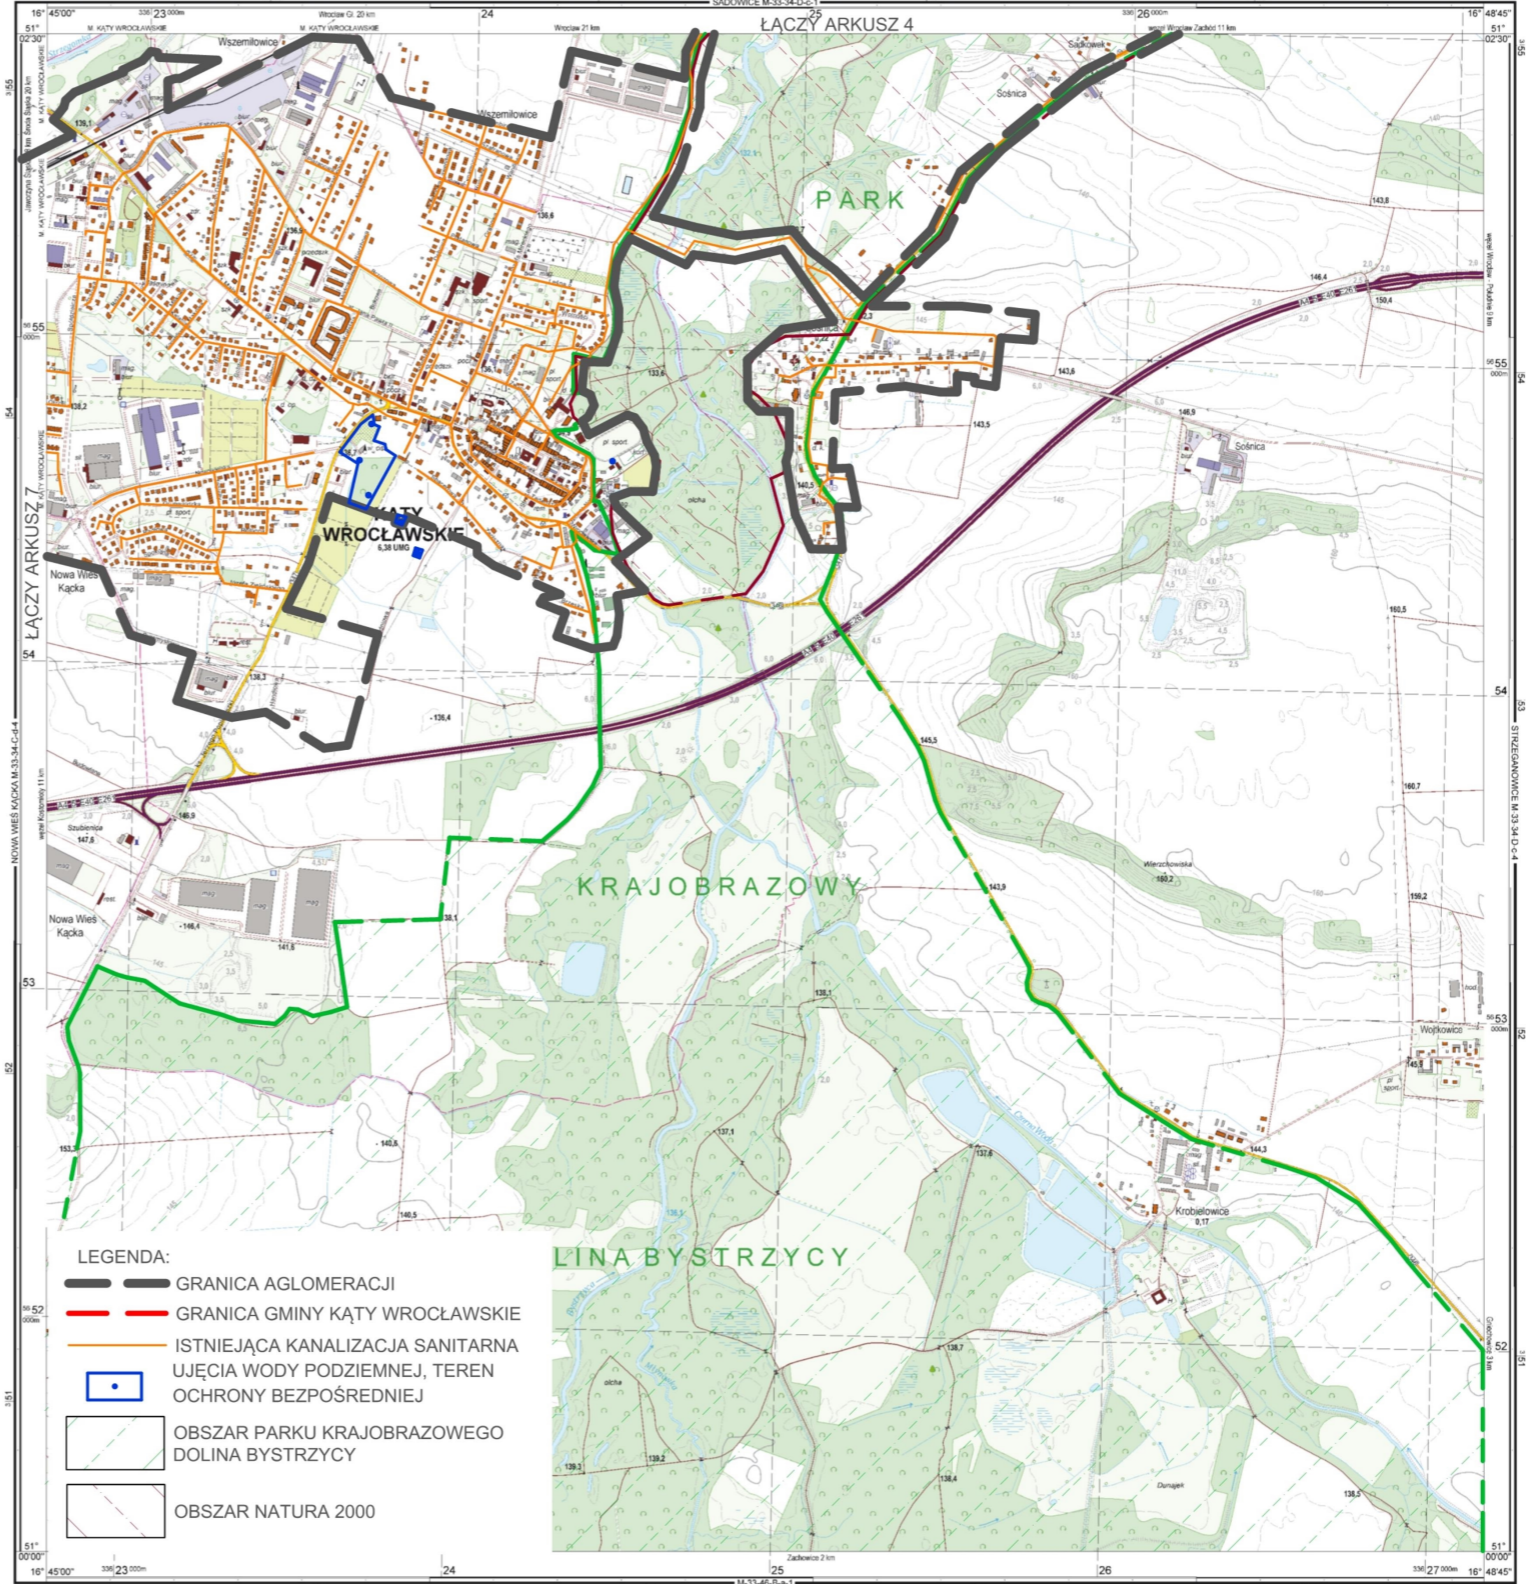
ŁĄCZY ARKUSZ 4

ŁĄCZY ARKUSZ 7

SADOWICE M-33-34-D-c-1

STRZEGANOWICE M-33-34-D-c-4

NOWA WIEŚ KĄCKA M-33-34-C-d-4

Wszemiłowice

Wszemiłowice

Sadkówek

Sośnica

Sośnica

PARK

KRAJOBRAZOWY

LINA BYSTRZYCY

KĄTY WROCŁAWSKIE

6,38 UMG

Nowa Wieś Kącka

Nowa Wieś Kącka

Szubienica

Wierzchowiska

Wojtkowice

Krobielowice

Dunajek

16° 45'00"

16° 48'45"

51° 02'30"

51° 00'00"

23

24

25

26

27

55

54

53

52

139,1

136,6

138,2

133,6

143,6

143,5

146,9

140,5

146,4

150,4

143,8

160,5

145,5

136,4

138,3

146,9

147,6

146,4

141,5

143,9

160,7

159,2

160,2

138,1

137,1

137,6

140,6

140,5

153,3

138,7

139,3

139,2

138,4

138,5

144,3

0,17

LEGENDA:

GRANICA AGLOMERACJI

GRANICA GMINY KĄTY WROCŁAWSKIE

ISTNIEJĄCA KANALIZACJA SANITARNA

UJĘCIA WODY PODZIEMNEJ, TEREN OCHRONY BEZPOŚREDNIEJ

OBSZAR PARKU KRAJOBRAZOWEGO DOLINA BYSTRZYCY

OBSZAR NATURA 2000